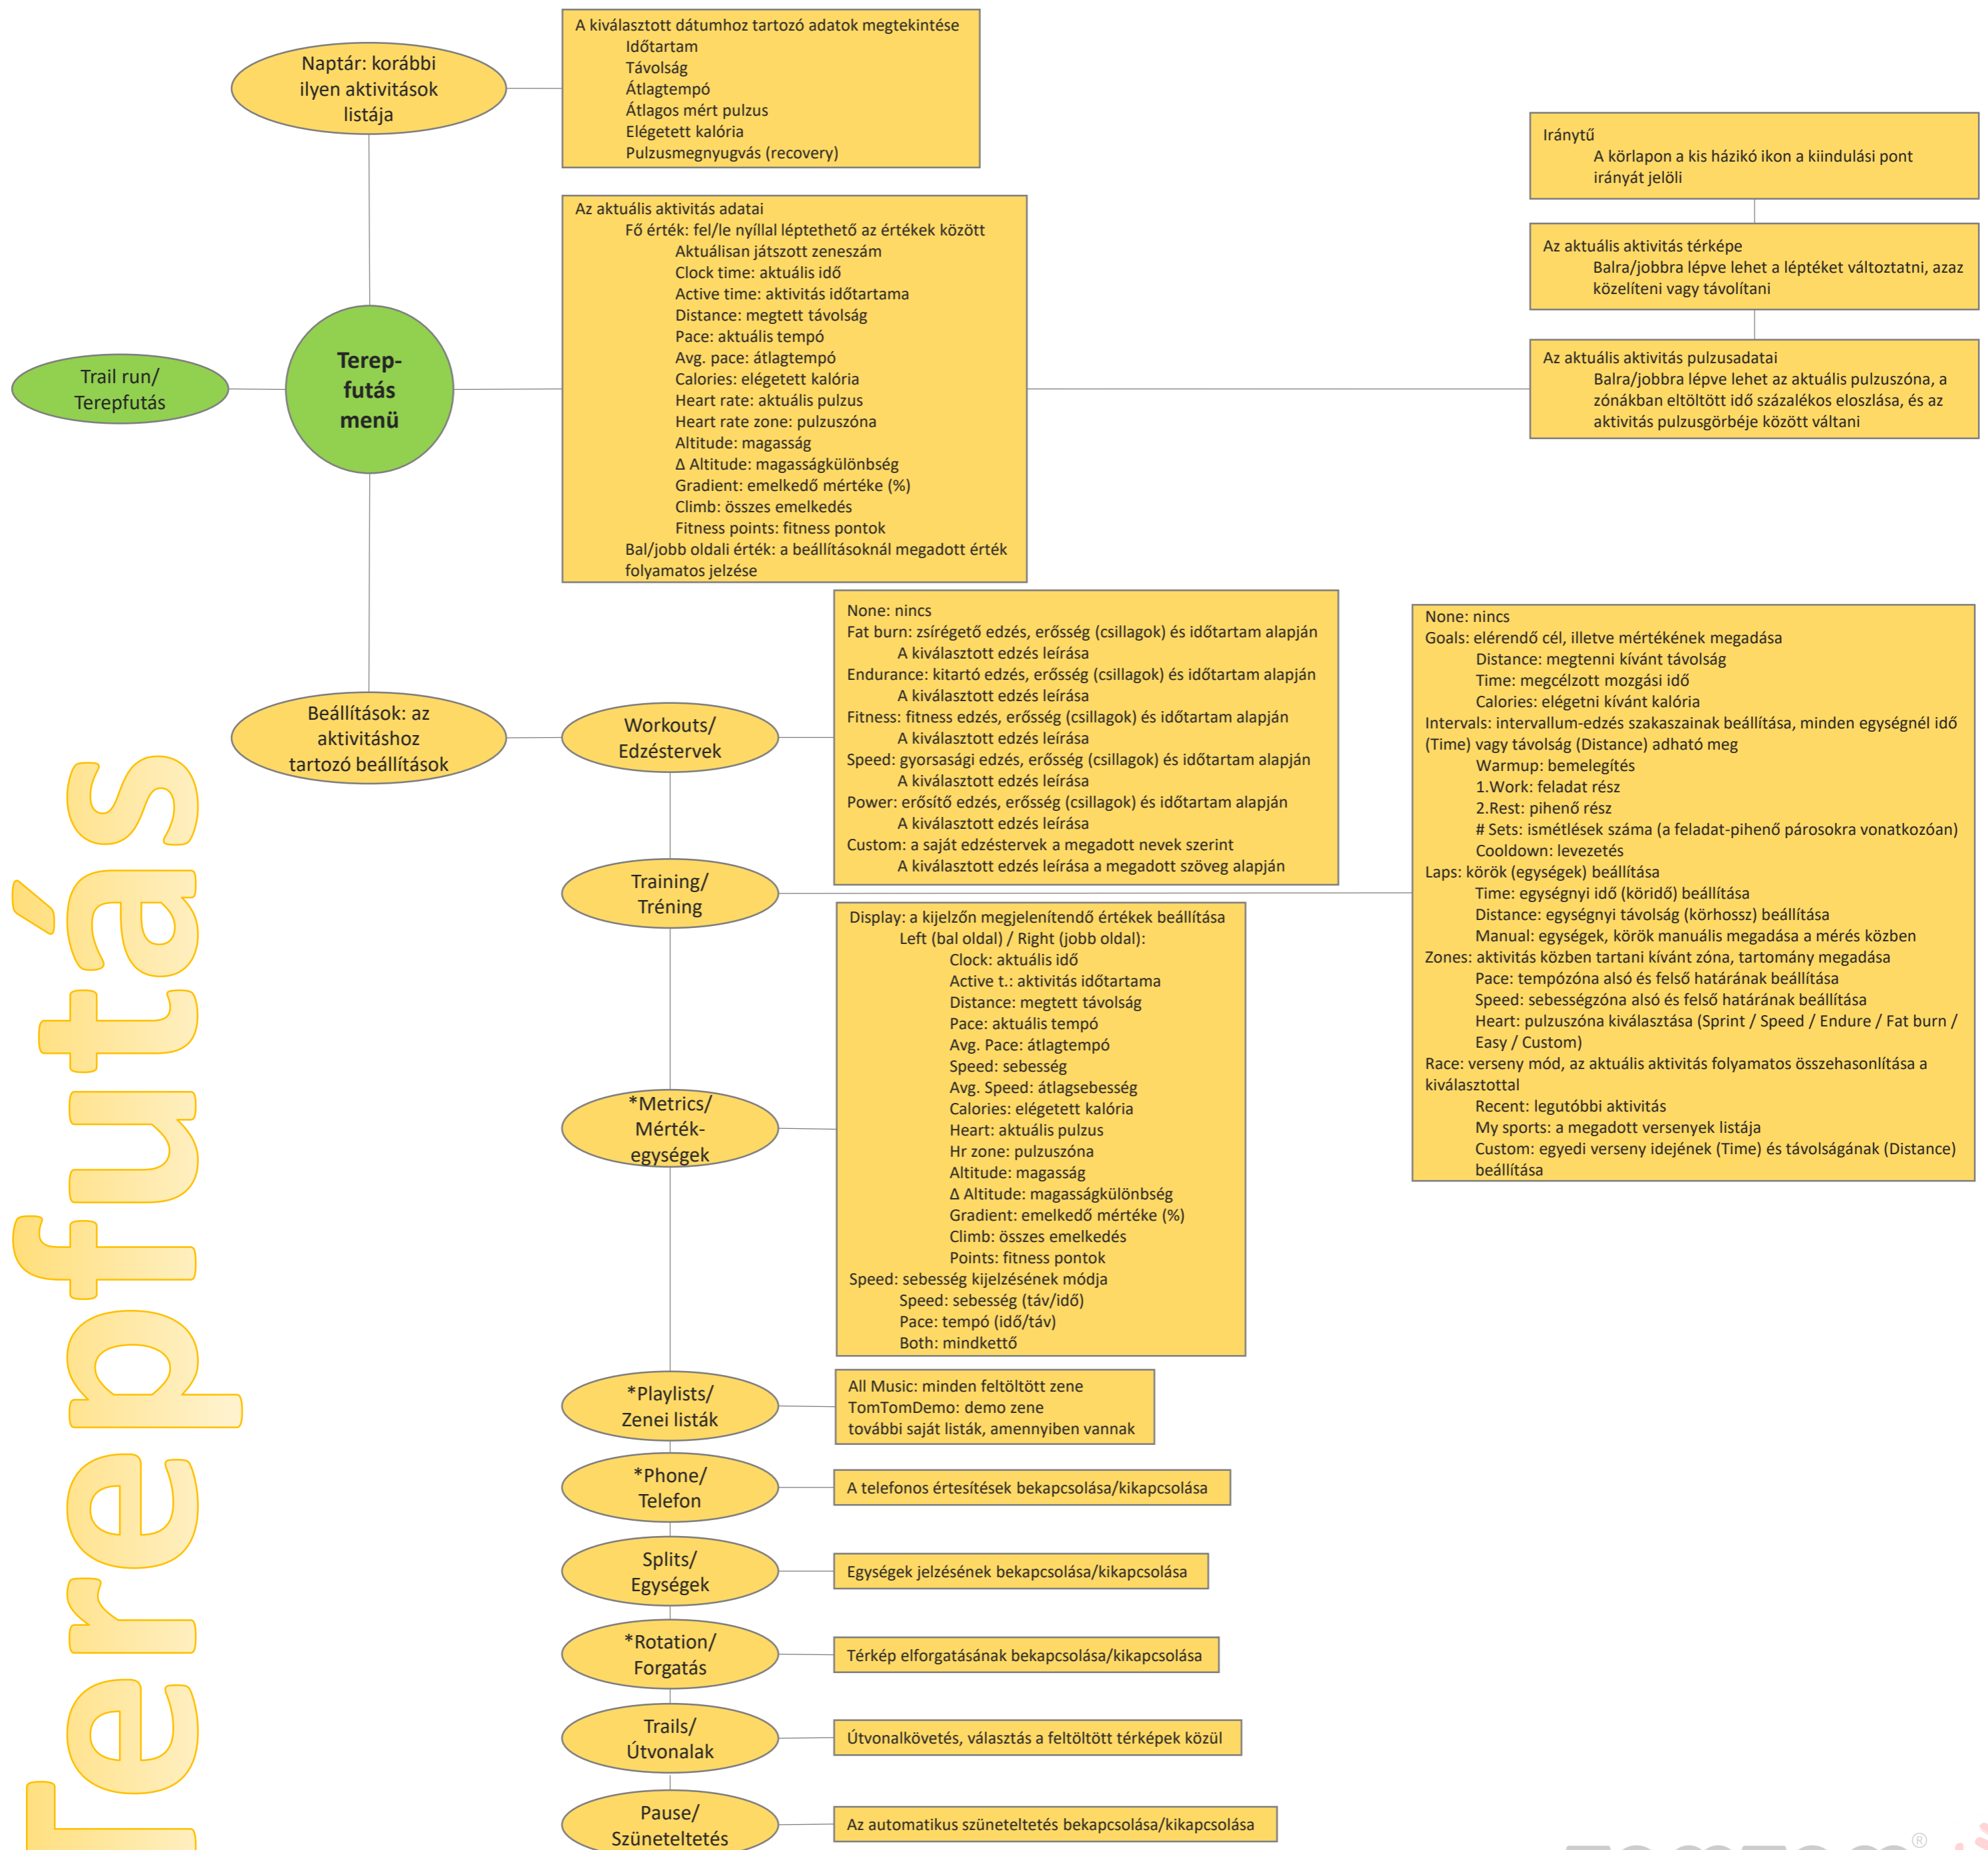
Terepfutás

Naptár: korábbi ilyen aktivitások listája

A kiválasztott dátumhoz tartozó adatok megtekintése
Időtartam
Távolság
Átlagtempó
Átlagos mért pulzus
Elégetett kalória
Pulzusmegnyugvás (recovery)

Iránytű
A körlapon a kis házikó ikon a kiindulási pont irányát jelöli

Az aktuális aktivitás térképe
Balra/jobbra lépve lehet a léptéket változtatni, azaz közelíteni vagy távolítani

Az aktuális aktivitás pulzusadatai
Balra/jobbra lépve lehet az aktuális pulzuszóna, a zónákban eltöltött idő százalékos eloszlása, és az aktivitás pulzusgörbéje között váltani

Az aktuális aktivitás adatai
Fő érték: fel/le nyíllal léptethető az értékek között
Aktuálisan játszott zeneszám
Clock time: aktuális idő
Active time: aktivitás időtartama
Distance: megtett távolság
Pace: aktuális tempó
Avg. pace: átlagtempó
Calories: elégetett kalória
Heart rate: aktuális pulzus
Heart rate zone: pulzuszóna
Altitude: magasság
Δ Altitude: magasságkülönbség
Gradient: emelkedő mértéke (%)
Climb: összes emelkedés
Fitness points: fitness pontok
Bal/jobb oldali érték: a beállításoknál megadott érték folyamatos jelzése

Trail run/ Terepfutás

Terep-futás menü

Beállítások: az aktivitáshoz tartozó beállítások

Workouts/ Edzéstervek

None: nincs
Fat burn: zsírégető edzés, erősség (csillagok) és időtartam alapján
A kiválasztott edzés leírása
Endurance: kitartó edzés, erősség (csillagok) és időtartam alapján
A kiválasztott edzés leírása
Fitness: fitness edzés, erősség (csillagok) és időtartam alapján
A kiválasztott edzés leírása
Speed: gyorsasági edzés, erősség (csillagok) és időtartam alapján
A kiválasztott edzés leírása
Power: erősítő edzés, erősség (csillagok) és időtartam alapján
A kiválasztott edzés leírása
Custom: a saját edzéstervek a megadott nevek szerint
A kiválasztott edzés leírása a megadott szöveg alapján

None: nincs
Goals: elérendő cél, illetve mértékének megadása
Distance: megtenni kívánt távolság
Time: megcélzott mozgási idő
Calories: elégetni kívánt kalória
Intervals: intervallum-edzés szakaszainak beállítása, minden egységnél idő (Time) vagy távolság (Distance) adható meg
Warmup: bemelegítés
1.Work: feladat rész
2.Rest: pihenő rész
# Sets: ismétlések száma (a feladat-pihenő párosokra vonatkozóan)
Cooldown: levezetés
Laps: körök (egységek) beállítása
Time: egységnyi idő (köridő) beállítása
Distance: egységnyi távolság (körhossz) beállítása
Manual: egységek, körök manuális megadása a mérés közben
Zones: aktivitás közben tartani kívánt zóna, tartomány megadása
Pace: tempózóna alsó és felső határának beállítása
Speed: sebességzóna alsó és felső határának beállítása
Heart: pulzuszóna kiválasztása (Sprint / Speed / Endure / Fat burn / Easy / Custom)
Race: verseny mód, az aktuális aktivitás folyamatos összehasonlítása a kiválasztottal
Recent: legutóbbi aktivitás
My sports: a megadott versenyek listája
Custom: egyedi verseny idejének (Time) és távolságának (Distance) beállítása

Training/ Tréning

*Metrics/ Mérték-egységek

Display: a kijelzőn megjelenítendő értékek beállítása
Left (bal oldal) / Right (jobb oldal):
Clock: aktuális idő
Active t.: aktivitás időtartama
Distance: megtett távolság
Pace: aktuális tempó
Avg. Pace: átlagtempó
Speed: sebesség
Avg. Speed: átlagsebesség
Calories: elégetett kalória
Heart: aktuális pulzus
Hr zone: pulzuszóna
Altitude: magasság
Δ Altitude: magasságkülönbség
Gradient: emelkedő mértéke (%)
Climb: összes emelkedés
Points: fitness pontok
Speed: sebesség kijelzésének módja
Speed: sebesség (táv/idő)
Pace: tempó (idő/táv)
Both: mindkettő

*Playlists/ Zenei listák

All Music: minden feltöltött zene
TomTomDemo: demo zene
további saját listák, amennyiben vannak

*Phone/ Telefon

A telefonos értesítések bekapcsolása/kikapcsolása

Splits/ Egységek

Egységek jelzésének bekapcsolása/kikapcsolása

*Rotation/ Forgatás

Térkép elforgatásának bekapcsolása/kikapcsolása

Trails/ Útvonalak

Útvonalkövetés, választás a feltöltött térképek közül

Pause/ Szüneteltetés

Az automatikus szüneteltetés bekapcsolása/kikapcsolása